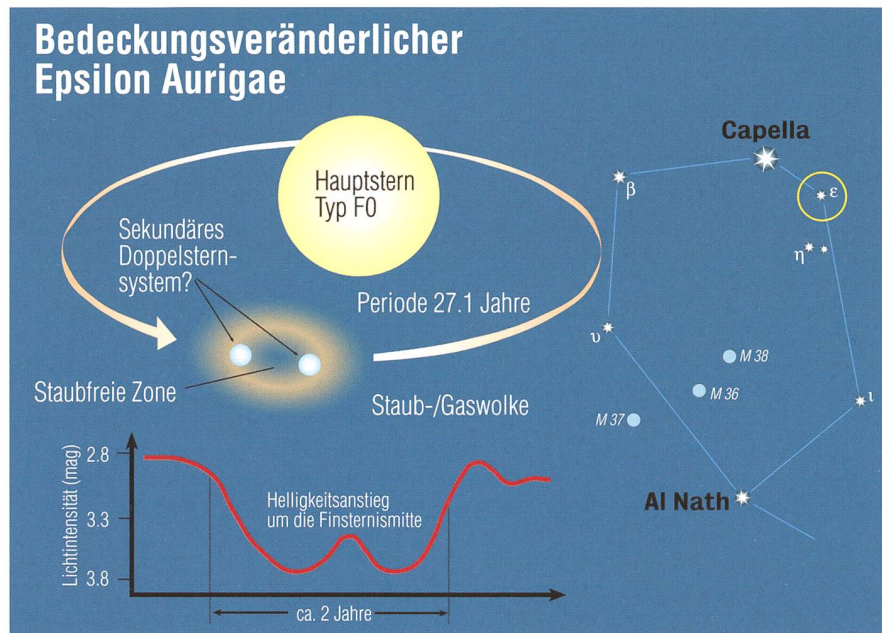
Bedeckungsveränderlicher Epsilon Aurigae

Hauptstern Typ F0

Sekundäres Doppelsternsystem?

Periode 27.1 Jahre

Staubfreie Zone

Staub-/Gaswolke

Capella

β

ε

η

υ

M 38

M 36

M 37

ι

Al Nath

Lichtintensität (mag)

2.8

3.3

3.8

Helligkeitsanstieg um die Finsternismitte

ca. 2 Jahre